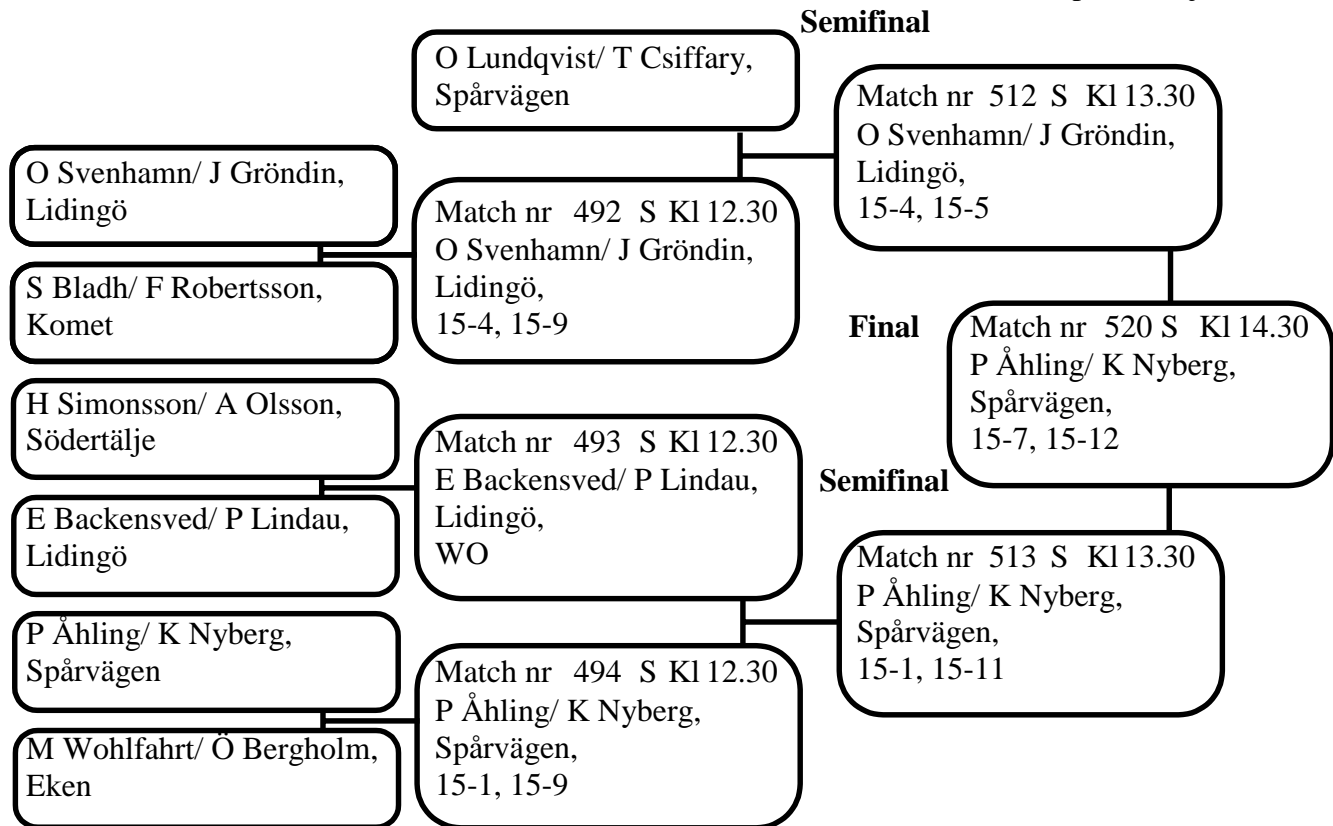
Semifinal

O Lundqvist/ T Csiffary, Spårvägen

Match nr 512 S Kl 13.30
O Svenhamn/ J Gröndin, Lidingö,
15-4, 15-5

O Svenhamn/ J Gröndin, Lidingö

Match nr 492 S Kl 12.30
O Svenhamn/ J Gröndin, Lidingö,
15-4, 15-9

S Bladh/ F Robertsson, Komet

Final

Match nr 520 S Kl 14.30
P Åhling/ K Nyberg, Spårvägen,
15-7, 15-12

H Simonsson/ A Olsson, Södertälje

Match nr 493 S Kl 12.30
E Backensved/ P Lindau, Lidingö,
WO

Semifinal

E Backensved/ P Lindau, Lidingö

Match nr 513 S Kl 13.30
P Åhling/ K Nyberg, Spårvägen,
15-1, 15-11

P Åhling/ K Nyberg, Spårvägen

Match nr 494 S Kl 12.30
P Åhling/ K Nyberg, Spårvägen,
15-1, 15-9

M Wohlfahrt/ Ö Bergholm, Eken